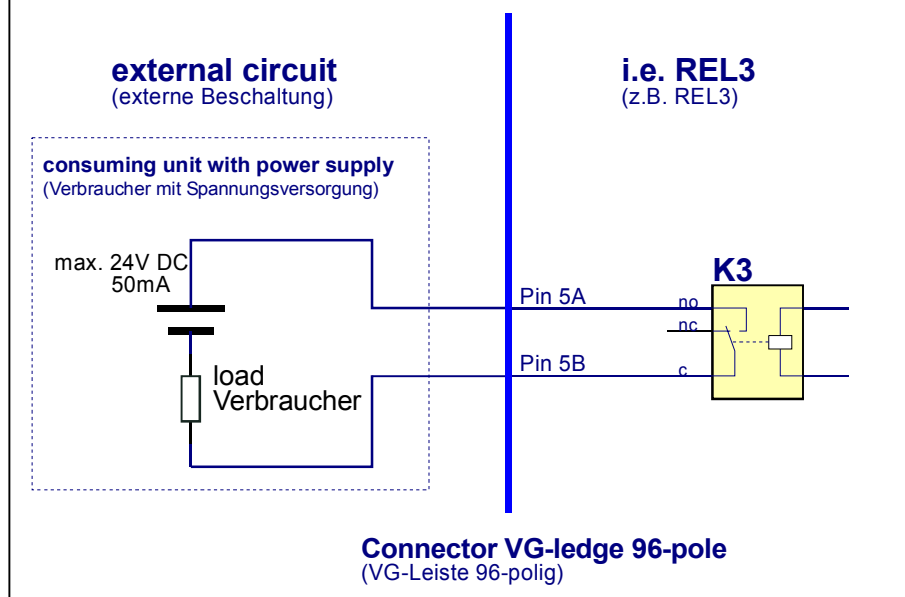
external circuit
(externe Beschaltung)

i.e. REL3
(z.B. REL3)

consuming unit with power supply
(Verbraucher mit Spannungsversorgung)

max. 24V DC
50mA

load
Verbraucher

Pin 5A

Pin 5B

K3

no
nc
c

Connector VG-ledge 96-pole
(VG-Leiste 96-polig)